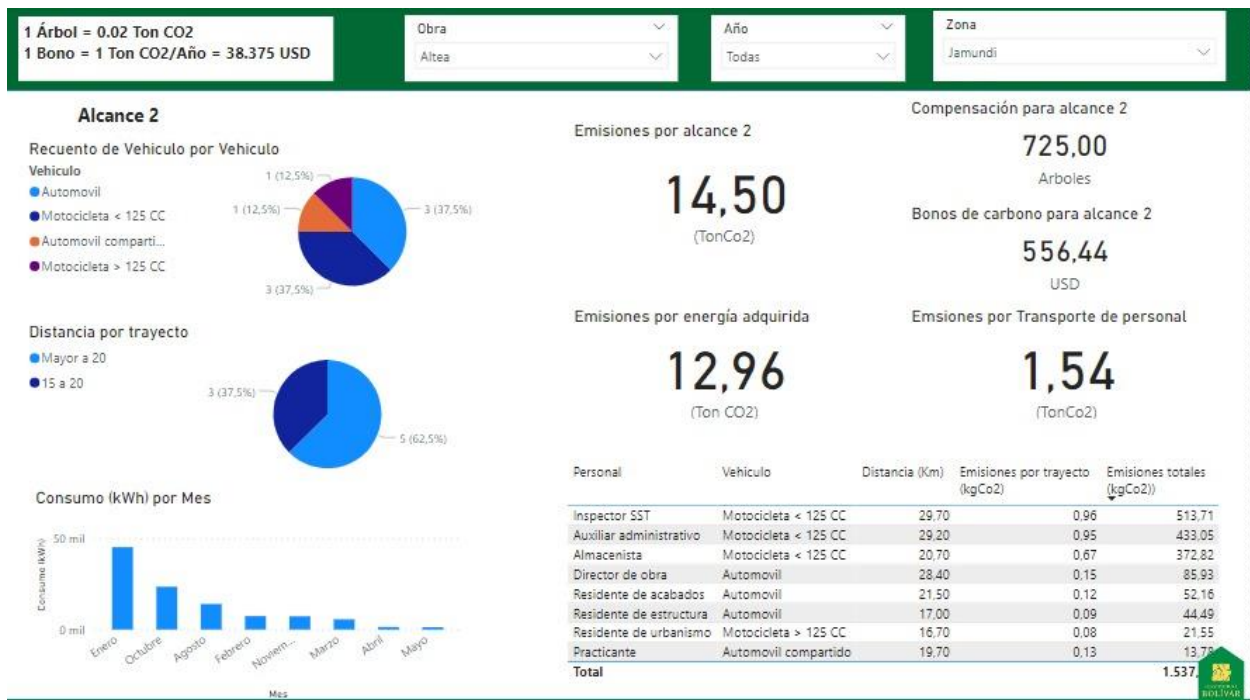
1 Árbol = 0.02 Ton CO2
1 Bono = 1 Ton CO2/Año = 38.375 USD

Obra
Altea

Año
Todas

Zona
Jamundi

Alcance 2

Recuento de Vehiculo por Vehiculo
Vehiculo
Automovil
Motocicleta < 125 CC
Automovil comparti...
Motocicleta > 125 CC

1 (12,5%)
1 (12,5%)
3 (37,5%)
3 (37,5%)

Distancia por trayecto
Mayor a 20
15 a 20

3 (37,5%)
5 (62,5%)

Consumo (kWh) por Mes
50 mil
0 mil
Consumo (kWh)
Enero
Octubre
Agosto
Febrero
Noviem...
Marzo
Abril
Mayo
Mes

Emisiones por alcance 2
14,50
(TonCo2)

Compensación para alcance 2
725,00
Arboles

Bonos de carbono para alcance 2
556,44
USD

Emisiones por energía adquirida
12,96
(Ton CO2)

Emsiones por Transporte de personal
1,54
(TonCo2)

| Personal | Vehiculo | Distancia (Km) | Emisiones por trayecto (kgCo2) | Emisiones totales (kgCo2)) |
|---|---|---|---|---|
| Inspector SST | Motocicleta < 125 CC | 29,70 | 0,96 | 513,71 |
| Auxiliar administrativo | Motocicleta < 125 CC | 29,20 | 0,95 | 433,05 |
| Almacenista | Motocicleta < 125 CC | 20,70 | 0,67 | 372,82 |
| Director de obra | Automovil | 28,40 | 0,15 | 85,93 |
| Residente de acabados | Automovil | 21,50 | 0,12 | 52,16 |
| Residente de estructura | Automovil | 17,00 | 0,09 | 44,49 |
| Residente de urbanismo | Motocicleta > 125 CC | 16,70 | 0,08 | 21,55 |
| Practicante | Automovil compartido | 19,70 | 0,13 | 13,78 |
| Total | | | | 1.537,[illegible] |

BOLÍVAR